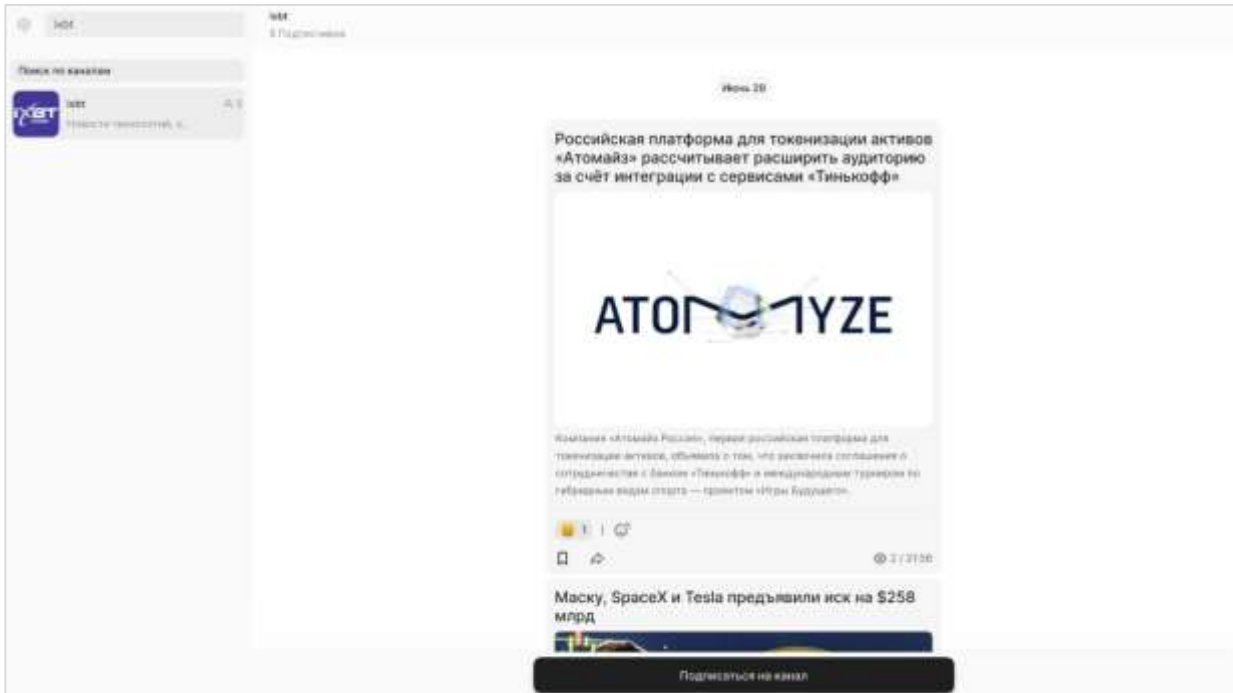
ixbt

ixbt
8 Подписчиков

Поиск по каналам

ixbt
Новости технологий, о...

Июнь 20

Российская платформа для токенизации активов «Атомайз» рассчитывает расширить аудиторию за счёт интеграции с сервисами «Тинькофф»

ATOMYZE

Компания «Атомайз Россия», первая российская платформа для токенизации активов, объявила о том, что заключила соглашение о сотрудничестве с банком «Тинькофф» и международным турниром по гибридным видам спорта — проектом «Игры Будущего».

1

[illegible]

Маску, SpaceX и Tesla предъявили иск на $258 млрд

Подписаться на канал